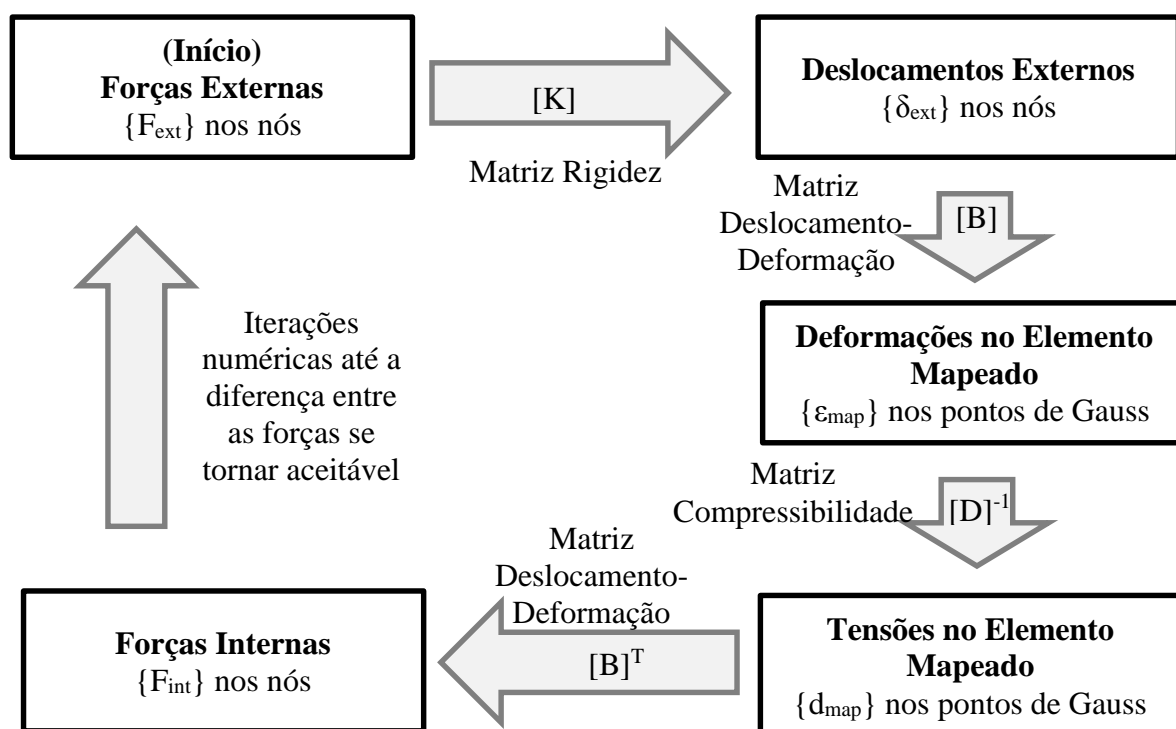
(Início)
Forças Externas
$\{F_{ext}\}$ nos nós

[K]

Matriz Rigidez

Deslocamentos Externos
$\{\delta_{ext}\}$ nos nós

Matriz Deslocamento-Deformação

[B]

Deformações no Elemento Mapeado
$\{\varepsilon_{map}\}$ nos pontos de Gauss

Matriz Compressibilidade

$[D]^{-1}$

Tensões no Elemento Mapeado
$\{d_{map}\}$ nos pontos de Gauss

Matriz Deslocamento-Deformação

$[B]^T$

Forças Internas
$\{F_{int}\}$ nos nós

Iterações numéricas até a diferença entre as forças se tornar aceitável